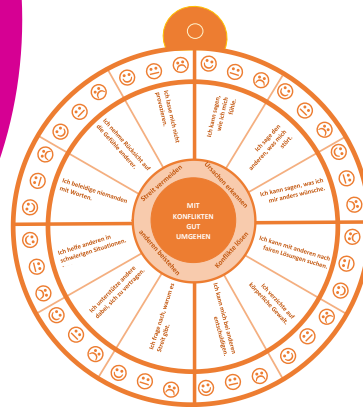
MIT KONFLIKTEN GUT UMGEHEN

Streit vermeiden

Ursachen erkennen

Konflikte lösen

anderen beistehen

Ich lasse mich nicht provozieren.

Ich kann sagen, was ich fühle.

Ich habe den anderen, was mich stört.

Ich kann sagen, was ich mir anders wünsche.

Ich kann mit anderen nach fairen Lösungen suchen.

Ich verzichte auf körperliche Gewalt.

Ich kann mich bei anderen entschuldigen.

Ich frage nach, warum es Streit gibt.

Ich unterstütze andere dabei, sich zu vertragen.

Ich helfe anderen in schwierigen Situationen.

Ich beleidige niemanden mit Worten.

Ich nehme Rücksicht auf die Gefühle anderer.